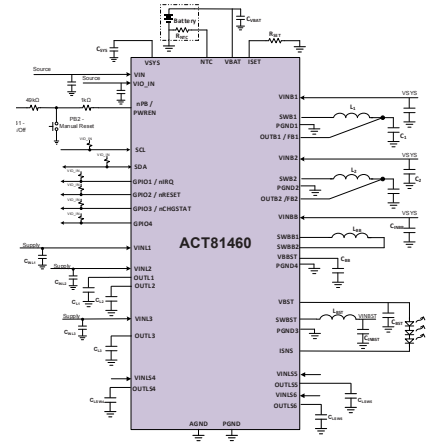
Battery
$R_{NTC}$
$C_{VBAT}$
$R_{ISET}$
$C_{SYS}$
VSYS
NTC
VBAT
ISET
Source
VIN
Source
VIO_IN
49kΩ
5kΩ
nPB / PWREN
PB2 - Manual Reset
SCL
SDA
GPIO1 / nIRQ
GPIO2 / nRESET
GPIO3 / nCHGSTAT
GPIO4
ACT81460
Supply
VINL1
$C_{INL1}$
Supply
VINL2
$C_{INL2}$
OUTL1
OUTL2
Supply
VINL3
$C_{INL3}$
OUTL3
VINLS4
OUTLS4
$C_{OUTLS4}$
AGND
PGND
VINB1
$L_1$
SWB1
PGND1
OUTB1 / FB1
$C_1$
VSYS
VINB2
$L_2$
SWB2
PGND2
OUTB2 / FB2
$C_2$
VSYS
VINBB
$L_{BB}$
SWBB1
SWBB2
VBBST
PGND4
$C_{BB}$
VSYS
$C_{INBB}$
VBST
$L_{BST}$
VINBST
SWBST
PGND3
ISNS
$C_{BST}$
$C_{INBST}$
VINLS5
OUTLS5
VINLS6
OUTLS6
$C_{OUTLS5}$
$C_{OUTLS6}$